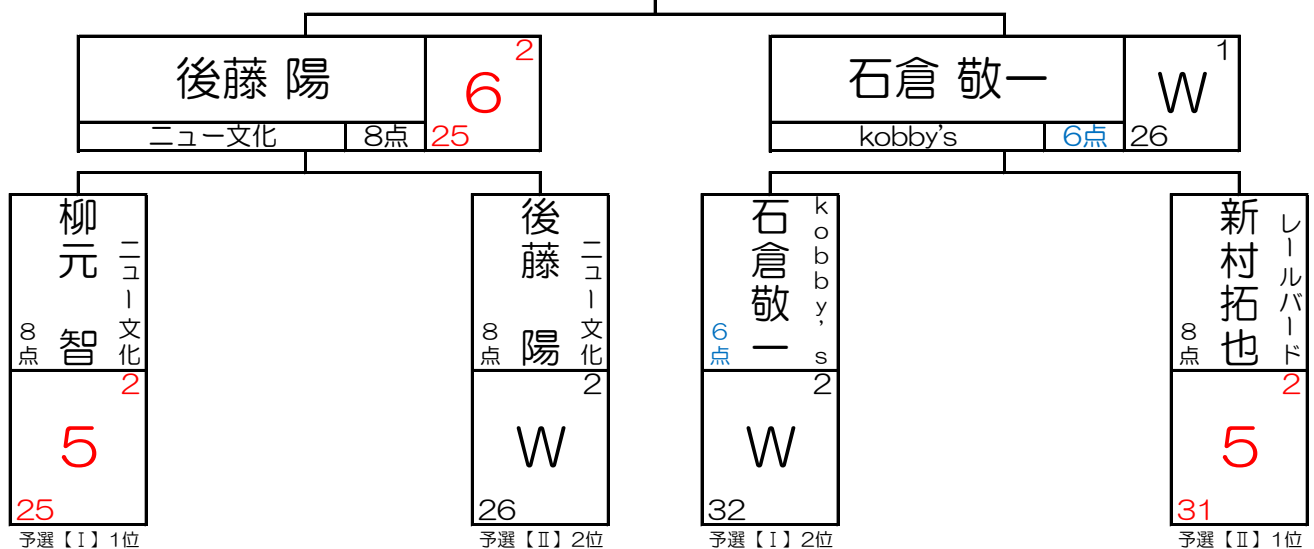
後藤 陽
6
2
ニュー文化
8点
25

石倉 敬一
W
1
kobby's
6点
26

柳元 智
ニュー文化
8点
2
5
25
予選【Ⅰ】1位

後藤 陽
ニュー文化
8点
2
W
26
予選【Ⅱ】2位

石倉 敬一
kobby's
6点
2
W
32
予選【Ⅰ】2位

新村 拓也
レールバード
8点
2
5
31
予選【Ⅱ】1位